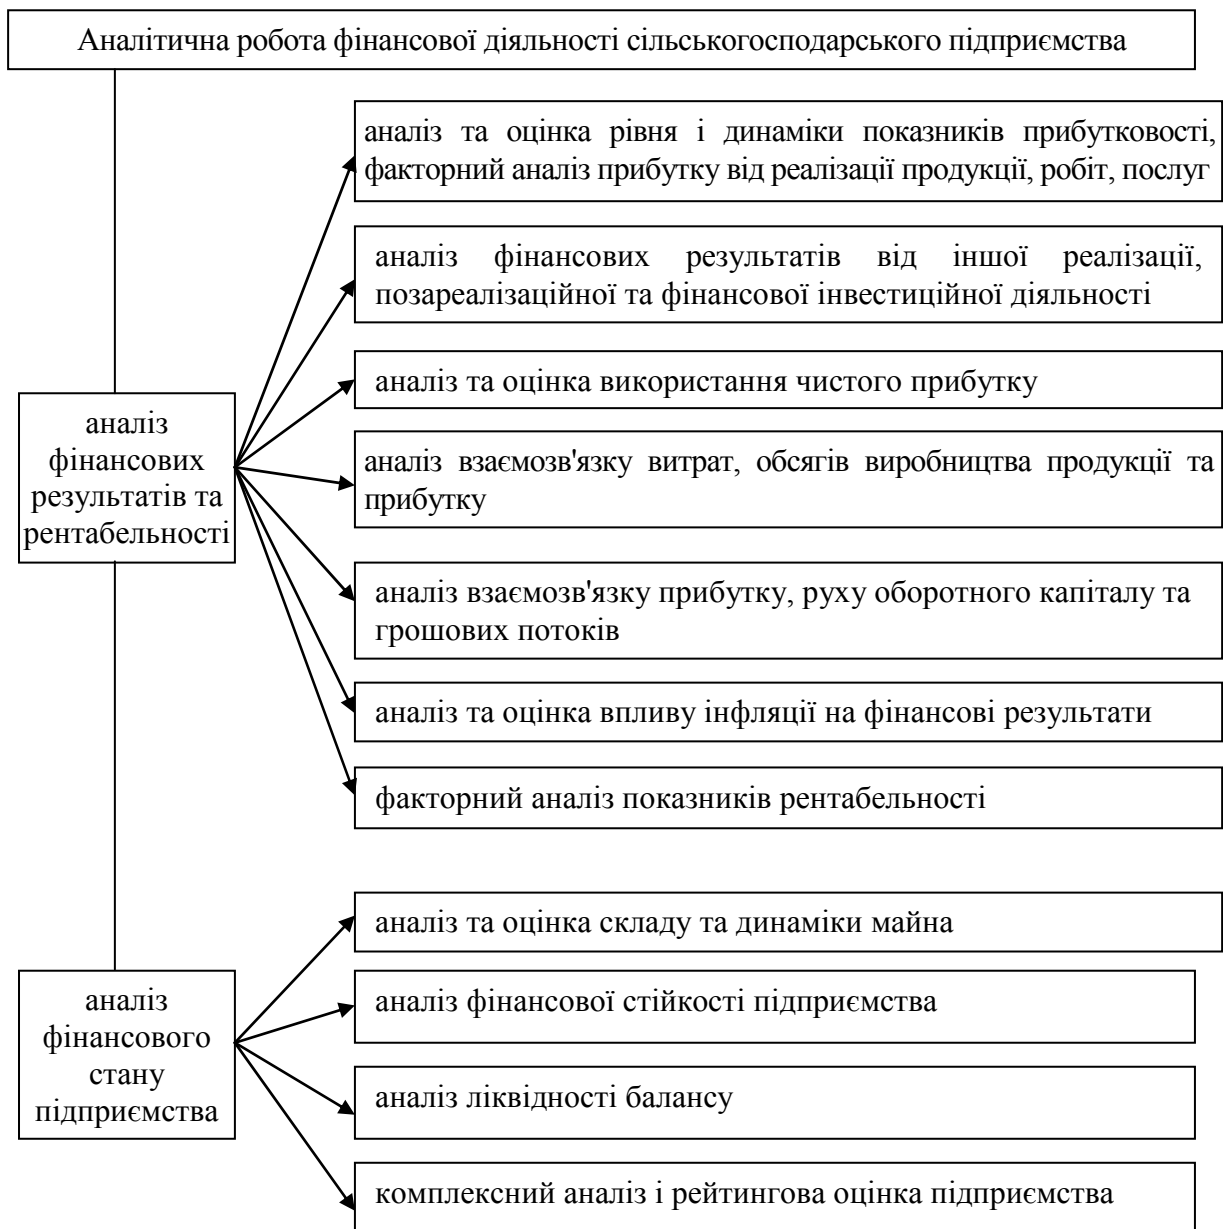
Аналітична робота фінансової діяльності сільськогосподарського підприємства

аналіз фінансових результатів та рентабельності

аналіз та оцінка рівня і динаміки показників прибутковості, факторний аналіз прибутку від реалізації продукції, робіт, послуг

аналіз фінансових результатів від іншої реалізації, позареалізаційної та фінансової інвестиційної діяльності

аналіз та оцінка використання чистого прибутку

аналіз взаємозв'язку витрат, обсягів виробництва продукції та прибутку

аналіз взаємозв'язку прибутку, руху оборотного капіталу та грошових потоків

аналіз та оцінка впливу інфляції на фінансові результати

факторний аналіз показників рентабельності

аналіз фінансового стану підприємства

аналіз та оцінка складу та динаміки майна

аналіз фінансової стійкості підприємства

аналіз ліквідності балансу

комплексний аналіз і рейтингова оцінка підприємства